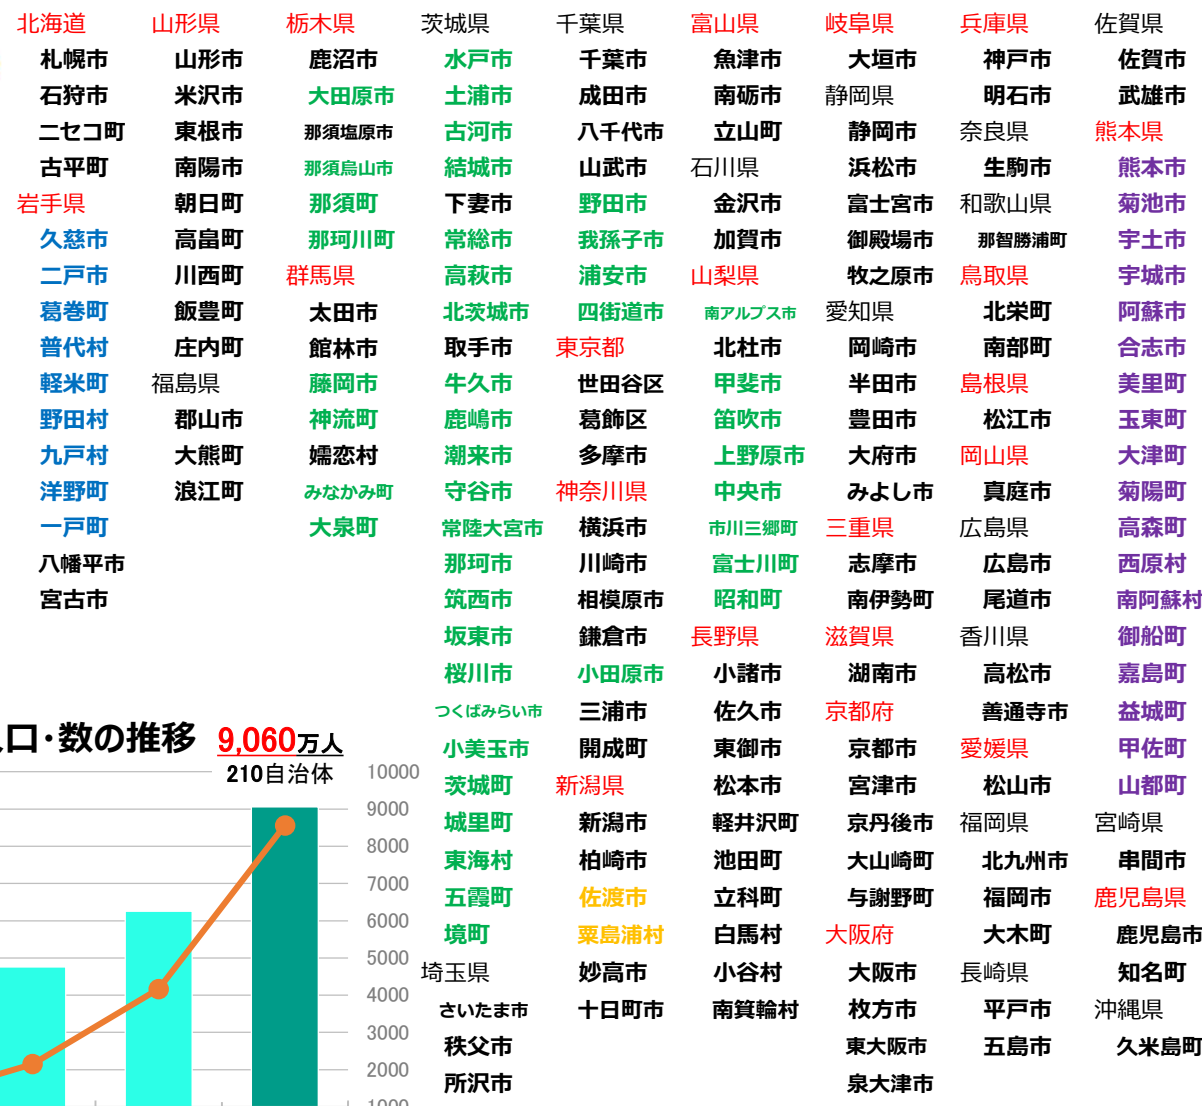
北海道
札幌市
石狩市
ニセコ町
古平町
岩手県
久慈市
二戸市
葛巻町
普代村
軽米町
野田村
九戸村
洋野町
一戸町
八幡平市
宮古市

山形県
山形市
米沢市
東根市
南陽市
朝日町
高畠町
川西町
飯豊町
庄内町
福島県
郡山市
大熊町
浪江町

栃木県
鹿沼市
大田原市
那須塩原市
那須烏山市
那須町
那珂川町
群馬県
太田市
館林市
藤岡市
神流町
嬬恋村
みなかみ町
大泉町

茨城県
水戸市
土浦市
古河市
結城市
下妻市
常総市
高萩市
北茨城市
取手市
牛久市
鹿嶋市
潮来市
守谷市
常陸大宮市
那珂市
筑西市
坂東市
桜川市
つくばみらい市
小美玉市
茨城町
城里町
東海村
五霞町
境町
埼玉県
さいたま市
秩父市
所沢市

千葉県
千葉市
成田市
八千代市
山武市
野田市
我孫子市
浦安市
四街道市
東京都
世田谷区
葛飾区
多摩市
神奈川県
横浜市
川崎市
相模原市
鎌倉市
小田原市
三浦市
開成町
新潟県
新潟市
柏崎市
佐渡市
粟島浦村
妙高市
十日町市

富山県
魚津市
南砺市
立山町
石川県
金沢市
加賀市
山梨県
南アルプス市
北杜市
甲斐市
笛吹市
上野原市
中央市
市川三郷町
富士川町
昭和町
長野県
小諸市
佐久市
東御市
松本市
軽井沢町
池田町
立科町
白馬村
小谷村
南箕輪村

岐阜県
大垣市
静岡県
静岡市
浜松市
富士宮市
御殿場市
牧之原市
愛知県
岡崎市
半田市
豊田市
大府市
みよし市
三重県
志摩市
南伊勢町
滋賀県
湖南市
京都府
京都市
宮津市
京丹後市
大山崎町
与謝野町
大阪府
大阪市
枚方市
東大阪市
泉大津市

兵庫県
神戸市
明石市
奈良県
生駒市
和歌山県
那智勝浦町
鳥取県
北栄町
南部町
島根県
松江市
岡山県
真庭市
広島県
広島市
尾道市
香川県
高松市
善通寺市
愛媛県
松山市
福岡県
北九州市
福岡市
大木町
長崎県
平戸市
五島市

佐賀県
佐賀市
武雄市
熊本県
熊本市
菊池市
宇土市
宇城市
阿蘇市
合志市
美里町
玉東町
大津町
菊陽町
高森町
西原村
南阿蘇村
御船町
嘉島町
益城町
甲佐町
山都町
宮崎県
串間市
鹿児島県
鹿児島市
知名町
沖縄県
久米島町

口・数の推移 9,060万人
210自治体
10000
9000
8000
7000
6000
5000
4000
3000
2000
1000